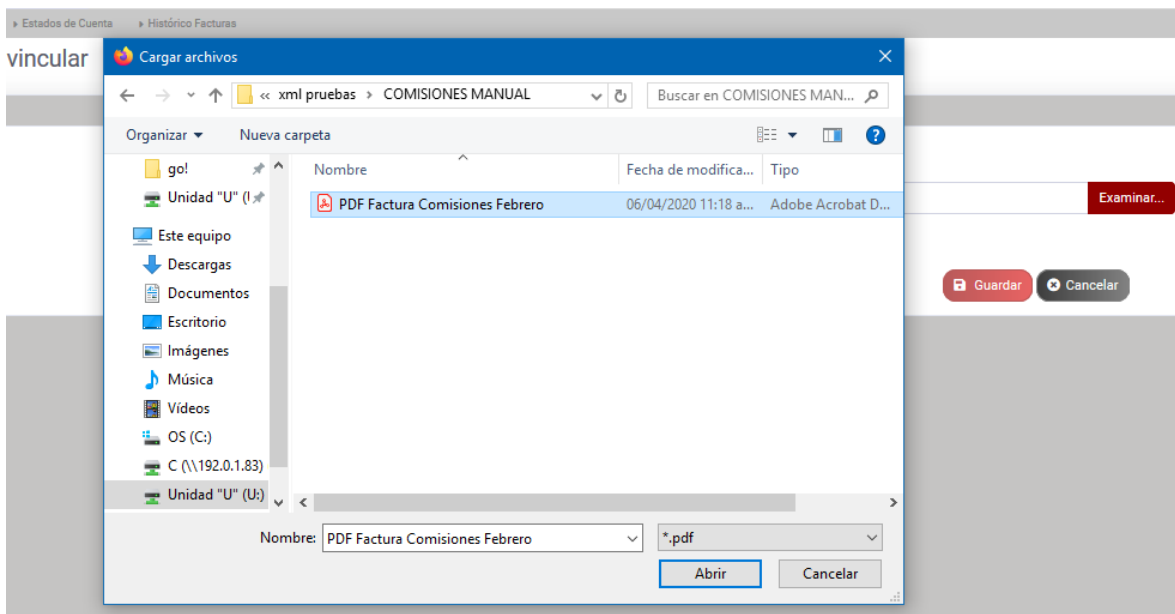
▸ Estados de Cuenta ▸ Histórico Facturas

vincular

Cargar archivos

« xml pruebas › COMISIONES MANUAL

Buscar en COMISIONES MAN...

Organizar ▾ Nueva carpeta

go!

Unidad "U" (!

Este equipo

Descargas

Documentos

Escritorio

Imágenes

Música

Vídeos

OS (C:)

C (\\192.0.1.83)

Unidad "U" (U:)

| Nombre | Fecha de modifica... | Tipo |
|---|---|---|
| PDF Factura Comisiones Febrero | 06/04/2020 11:18 a... | Adobe Acrobat D... |

Nombre: PDF Factura Comisiones Febrero

*.pdf

Abrir

Cancelar

Examinar...

Guardar

Cancelar